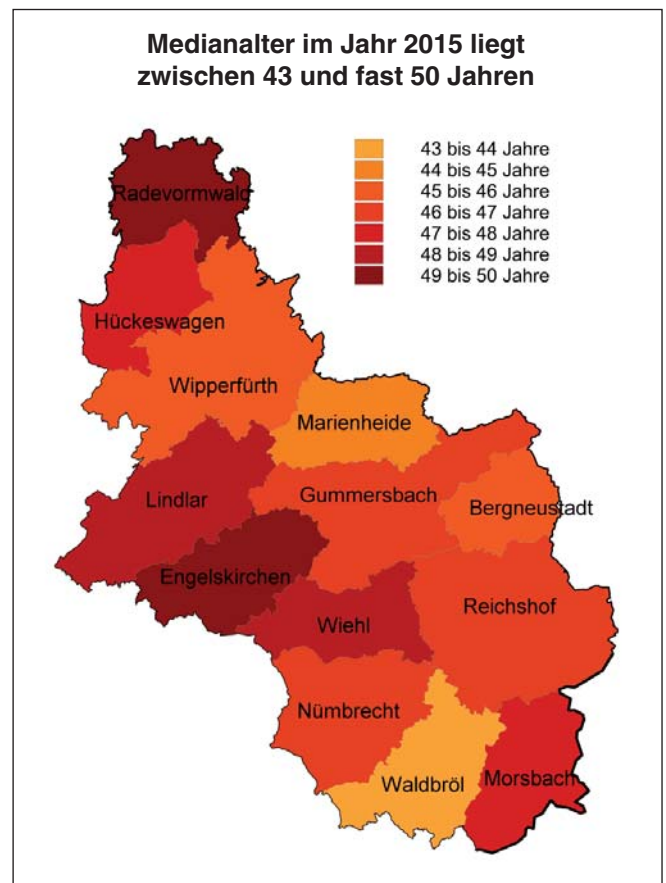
Medianalter im Jahr 2015 liegt zwischen 43 und fast 50 Jahren

43 bis 44 Jahre
44 bis 45 Jahre
45 bis 46 Jahre
46 bis 47 Jahre
47 bis 48 Jahre
48 bis 49 Jahre
49 bis 50 Jahre

Radevormwald
Hückeswagen
Wipperfürth
Marienheide
Lindlar
Gummersbach
Bergneustadt
Engelskirchen
Reichshof
Wiehl
Nümbrecht
Waldbröl
Morsbach